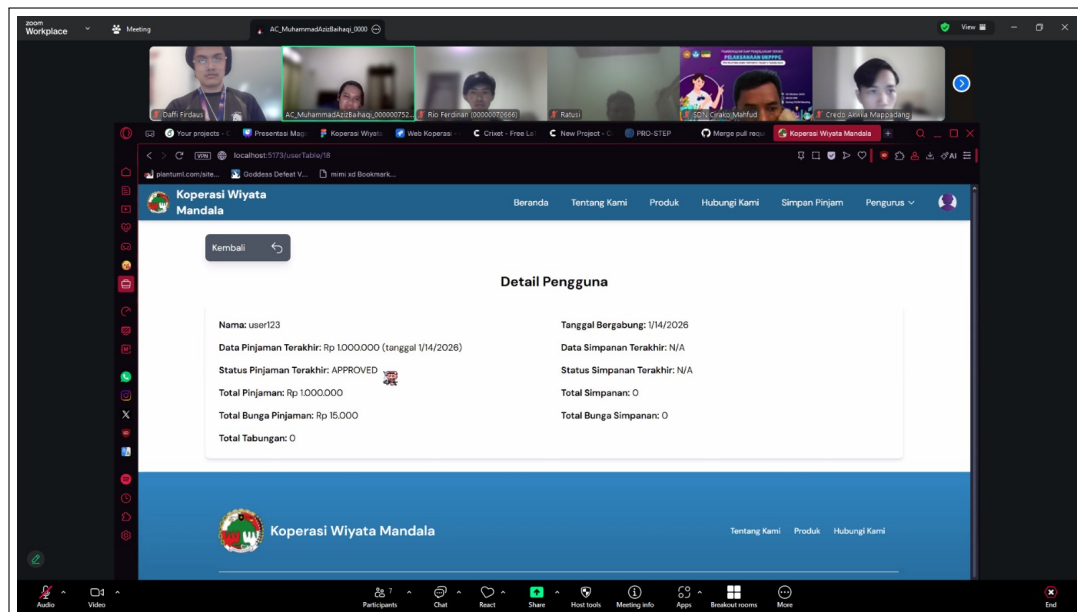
zoom Workplace
Meeting
AC_MuhammadAzizBaihaqi_0000
View

Daffi Firdaus
AC_MuhammadAzizBaihaqi_000000752...
Rio Ferdinan (00000070666)
Ratusi
PELAKSANAAN UKPPPG
SDN Cirateo Mahfud
Credo Akwila Mappadang

Your projects
Presentasi Mag
Koperasi Wiyata
Web Koperasi
Cricket - Free Lo
New Project
PRO-STEP
Merge pull requ
Koperasi Wiyata Mandala

localhost:5173/userTable/18
plantuml.com/site...
Goddess Defeat V...
mimi xd Bookmark...

Koperasi Wiyata Mandala
Beranda
Tentang Kami
Produk
Hubungi Kami
Simpan Pinjam
Pengurus

Kembali

Detail Pengguna

Nama: user123
Tanggal Bergabung: 1/14/2026
Data Pinjaman Terakhir: Rp 1.000.000 (tanggal 1/14/2026)
Data Simpanan Terakhir: N/A
Status Pinjaman Terakhir: APPROVED
Status Simpanan Terakhir: N/A
Total Pinjaman: Rp 1.000.000
Total Simpanan: 0
Total Bunga Pinjaman: Rp 15.000
Total Bunga Simpanan: 0
Total Tabungan: 0

Koperasi Wiyata Mandala
Tentang Kami
Produk
Hubungi Kami

Audio
Video
Participants 7
Chat
React
Share
Host tools
Meeting info
Apps
Breakout rooms
More
End